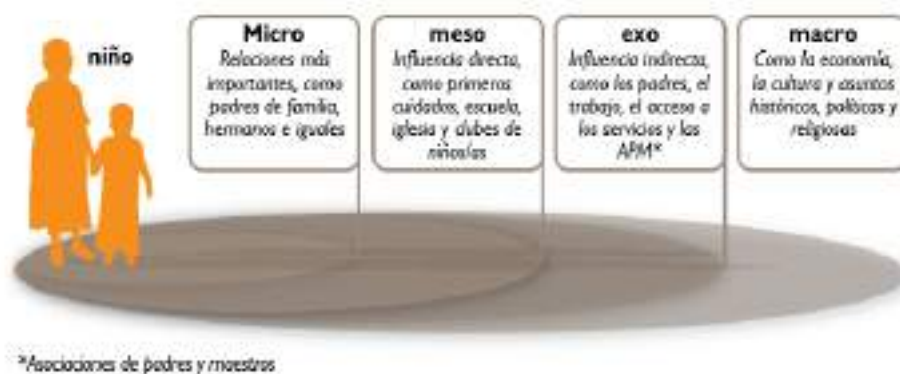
niño

Micro
Relaciones más importantes, como padres de familia, hermanos e iguales

meso
Influencia directa, como primeros cuidados, escuela, iglesia y clubes de niños/as

exo
Influencia indirecta, como los padres, el trabajo, el acceso a los servicios y las APM*

macro
Como la economía, la cultura y asuntos históricos, políticos y religiosos

*Asociaciones de padres y maestros